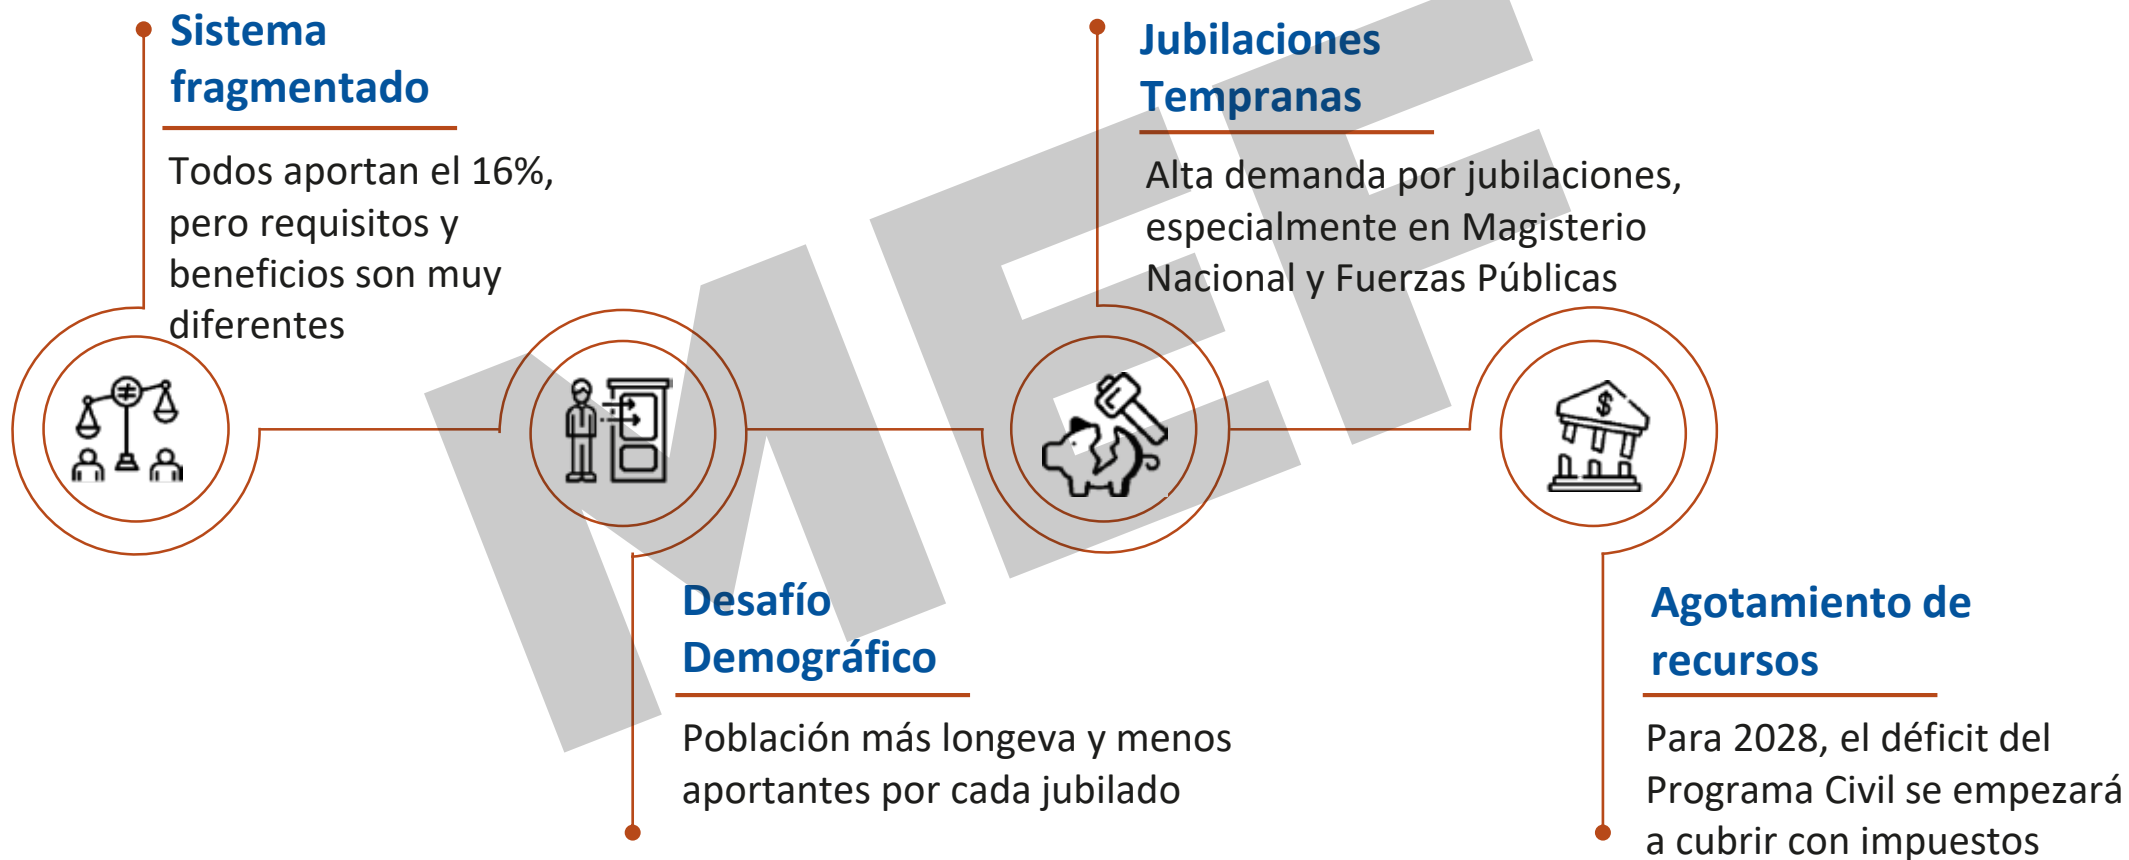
Sistema fragmentado

Todos aportan el 16%, pero requisitos y beneficios son muy diferentes

Jubilaciones Tempranas

Alta demanda por jubilaciones, especialmente en Magisterio Nacional y Fuerzas Públicas

MEF

Desafío Demográfico

Población más longeva y menos aportantes por cada jubilado

Agotamiento de recursos

Para 2028, el déficit del Programa Civil se empezará a cubrir con impuestos